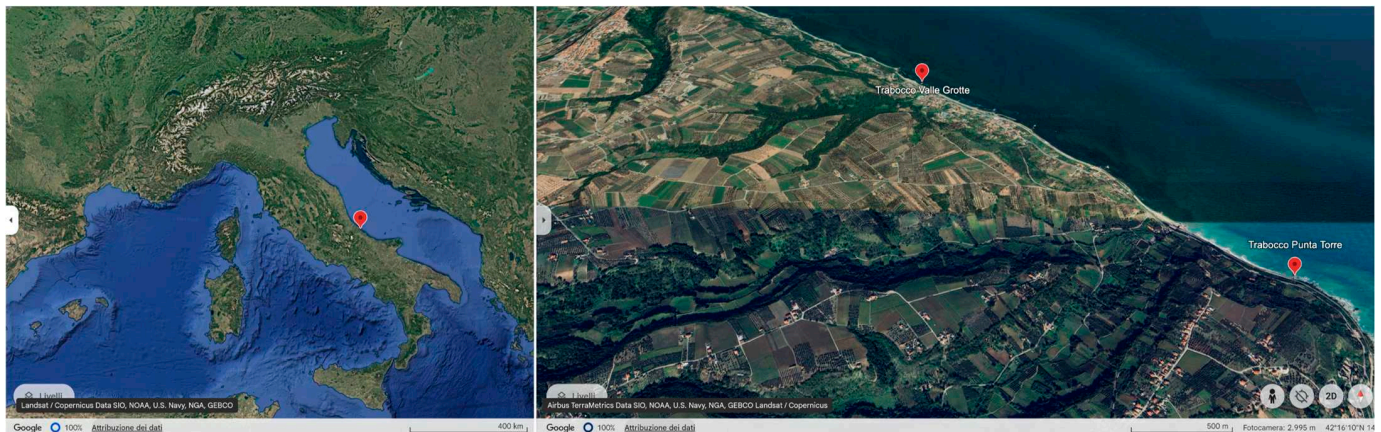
Livelli
Landsat / Copernicus Data SIO, NOAA, U.S. Navy, NGA, GEBCO
Google 100% Attribuzione dei dati 400 km

Trabocco Valle Grotte
Trabocco Punta Torre
Livelli
Airbus TerraMetrics Data SIO, NOAA, U.S. Navy, NGA, GEBCO Landsat / Copernicus
2D
Google 100% Attribuzione dei dati 500 m Fotocamera: 2.995 m 42°16'10"N 14